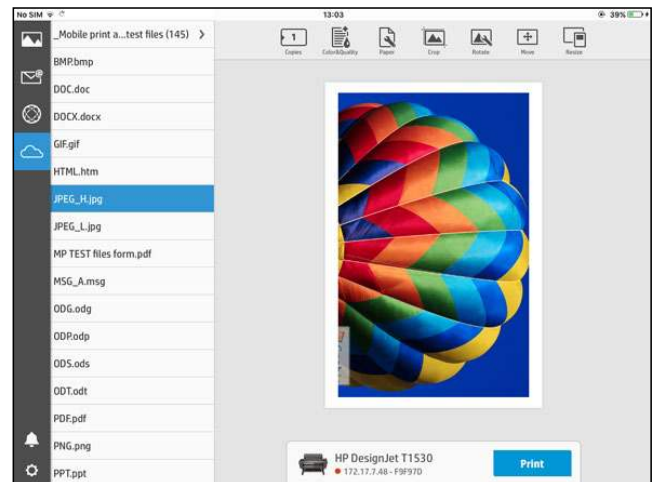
No SIM 13:03 39%

_Mobile print a...test files (145) >

BMP.bmp

DOC.doc

DOCX.docx

GIF.gif

HTML.htm

JPEG_H.jpg

JPEG_L.jpg

MP TEST files form.pdf

MSG_A.msg

ODG.odg

ODP.odp

ODS.ods

ODT.odt

PDF.pdf

PNG.png

PPT.ppt

1 Copies

Color&Quality

Paper

Crop

Rotate

Move

Resize

HP DesignJet T1530

172.17.7.48 - F9F97D

Print